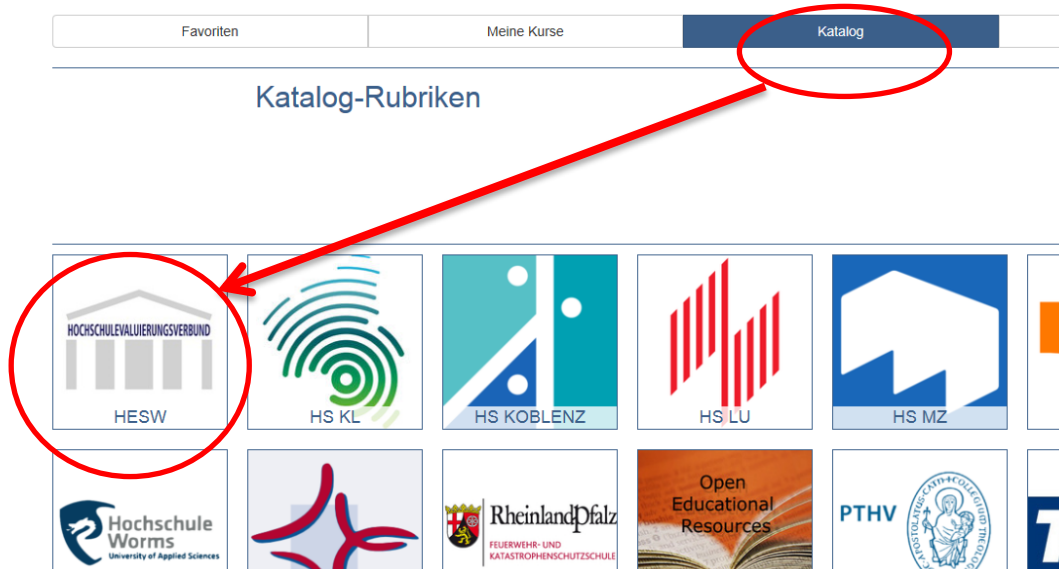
Favoriten
Meine Kurse
Katalog

Katalog-Rubriken

HOCHSCHULEVALUIERUNGSVERBUND
HESW

HS KL

HS KOBLENZ

HS LU

HS MZ

Hochschule Worms
University of Applied Sciences

RheinlandPfalz
FEUERWEHR- UND KATASTROPHENSCHUTZSCHULE

Open Educational Resources

PTHV